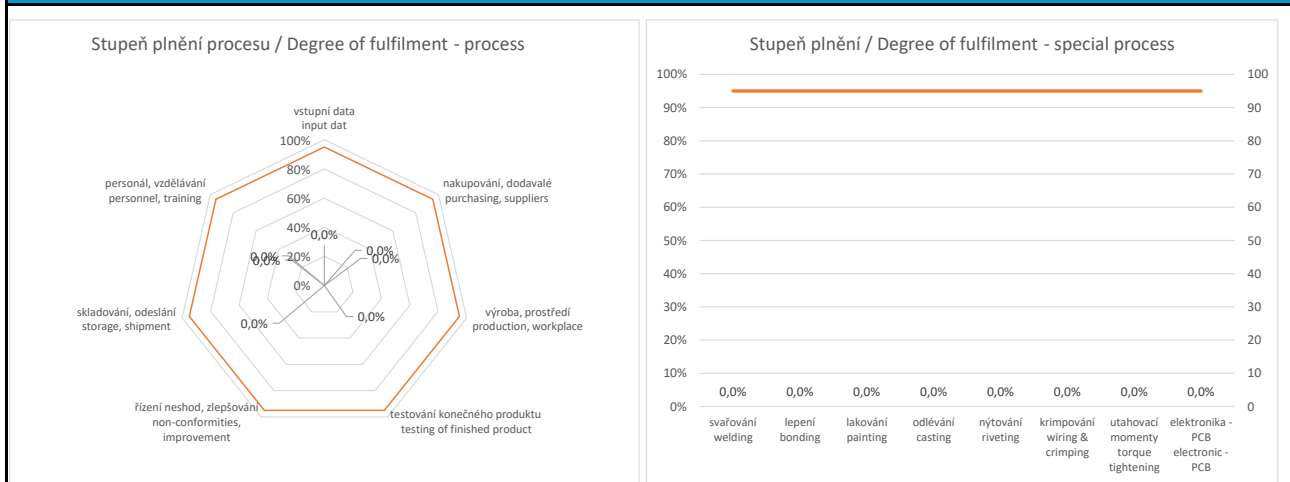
Stupeň plnění procesu / Degree of fulfilment - process

vstupní data
input dat

100%
80%
60%
40%
20%
0%

0,0%
0,0%
0,0%
0,0%
0,0%
0,0%
0,0%
0,0%

nakupování, dodavalé
purchasing, suppliers

výroba, prostředí
production, workplace

testování konečného produktu
testing of finished product

řízení neshod, zlepšování
non-conformities, improvement

skladování, odeslání
storage, shipment

personál, vzdělávání
personnel, training

Stupeň plnění / Degree of fulfilment - special process

| | | | | | | | | |
|---|---|---|---|---|---|---|---|---|
| 100% | | | | | | | | 100 |
| 90% | | | | | | | | 90 |
| 80% | | | | | | | | 80 |
| 70% | | | | | | | | 70 |
| 60% | | | | | | | | 60 |
| 50% | | | | | | | | 50 |
| 40% | | | | | | | | 40 |
| 30% | | | | | | | | 30 |
| 20% | | | | | | | | 20 |
| 10% | | | | | | | | 10 |
| 0% | | | | | | | | 0 |
| 0,0% | 0,0% | 0,0% | 0,0% | 0,0% | 0,0% | 0,0% | 0,0% | |
| svařování welding | lepení bonding | lakování painting | odlévání casting | nýtování riveting | krimpování wiring & crimping | utahovací momenty torque tightening | elektronika - PCB electronic - PCB | |